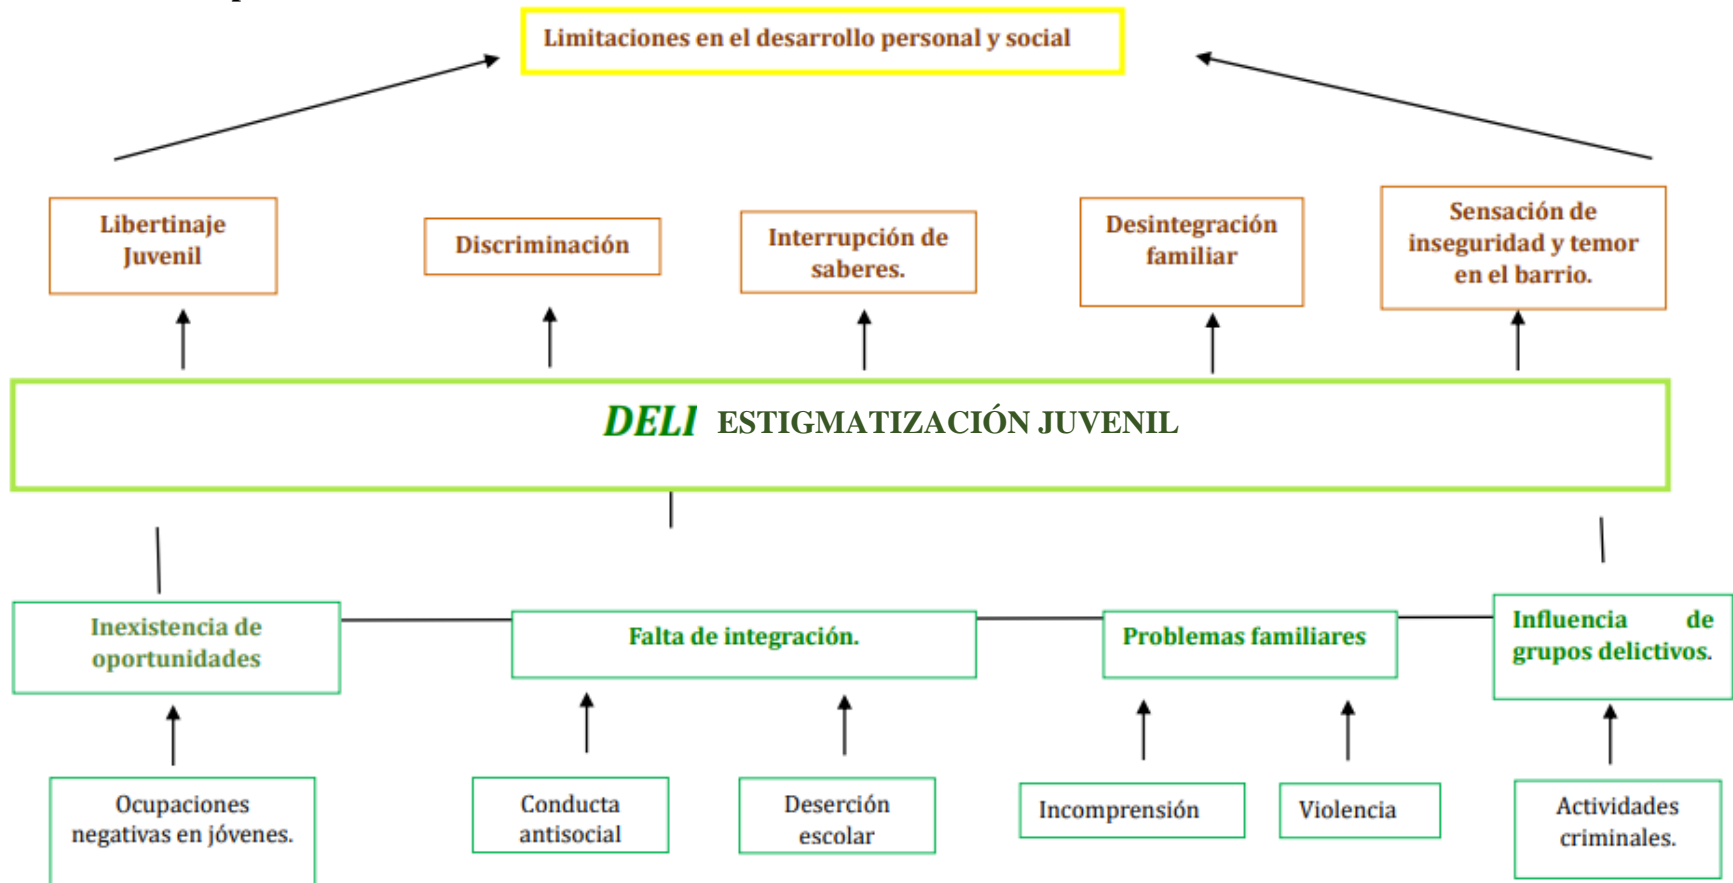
Limitaciones en el desarrollo personal y social

Libertinaje Juvenil

Discriminación

Interrupción de saberes.

Desintegración familiar

Sensación de inseguridad y temor en el barrio.

DELI ESTIGMATIZACIÓN JUVENIL

Inexistencia de oportunidades

Falta de integración.

Problemas familiares

Influencia de grupos delictivos.

Ocupaciones negativas en jóvenes.

Conducta antisocial

Deserción escolar

Incomprensión

Violencia

Actividades criminales.